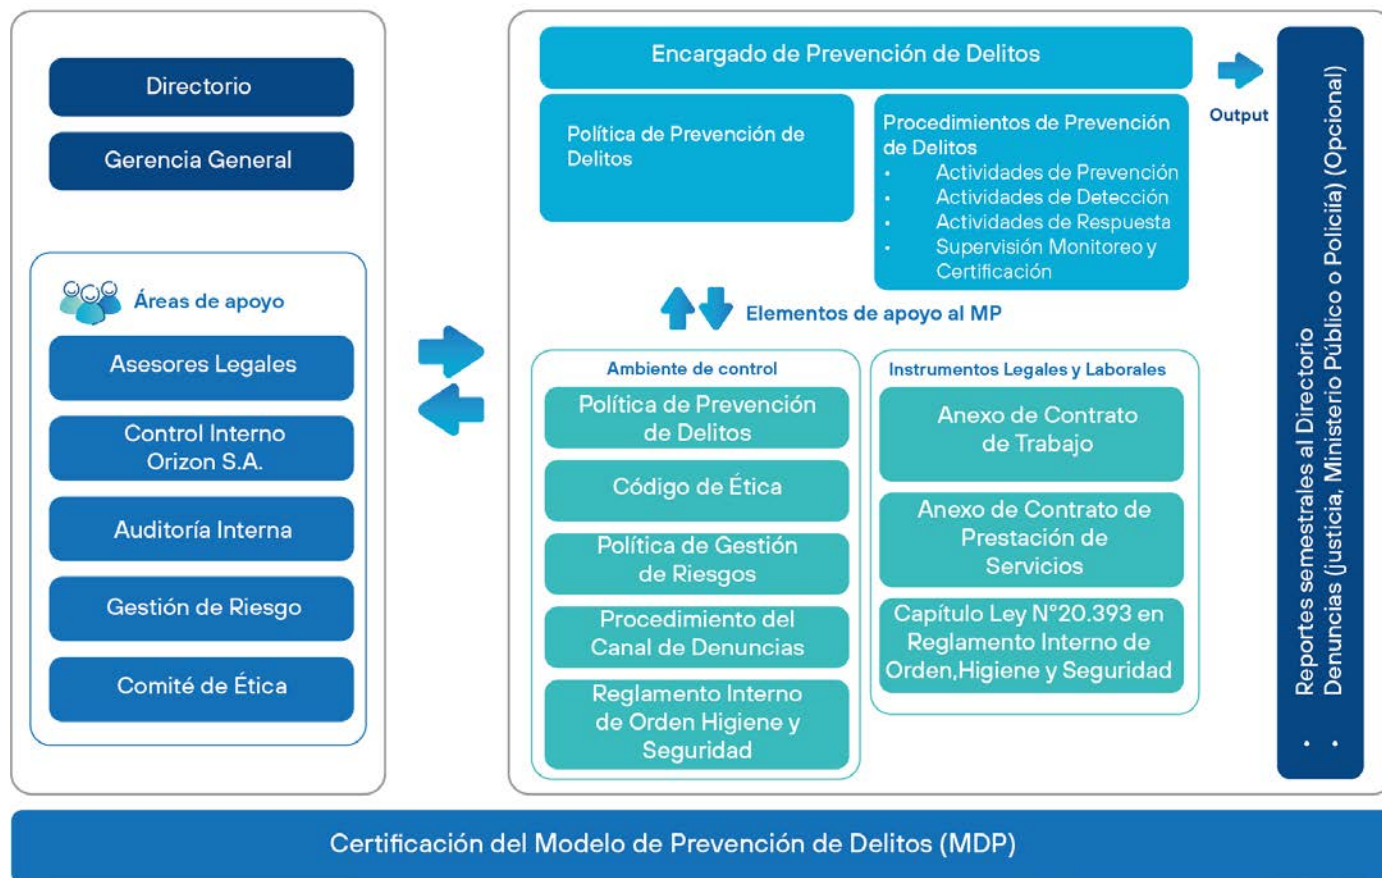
Directorio

Gerencia General

Áreas de apoyo

Asesores Legales

Control Interno Orizon S.A.

Auditoría Interna

Gestión de Riesgo

Comité de Ética

Encargado de Prevención de Delitos

Output

Política de Prevención de Delitos

Procedimientos de Prevención de Delitos
- Actividades de Prevención
- Actividades de Detección
- Actividades de Respuesta
- Supervisión Monitoreo y Certificación

Elementos de apoyo al MP

Ambiente de control

Política de Prevención de Delitos

Código de Ética

Política de Gestión de Riesgos

Procedimiento del Canal de Denuncias

Reglamento Interno de Orden Higiene y Seguridad

Instrumentos Legales y Laborales

Anexo de Contrato de Trabajo

Anexo de Contrato de Prestación de Servicios

Capítulo Ley N°20.393 en Reglamento Interno de Orden,Higiene y Seguridad

- Reportes semestrales al Directorio
- Denuncias (justicia, Ministerio Público o Policía) (Opcional)

Certificación del Modelo de Prevención de Delitos (MDP)